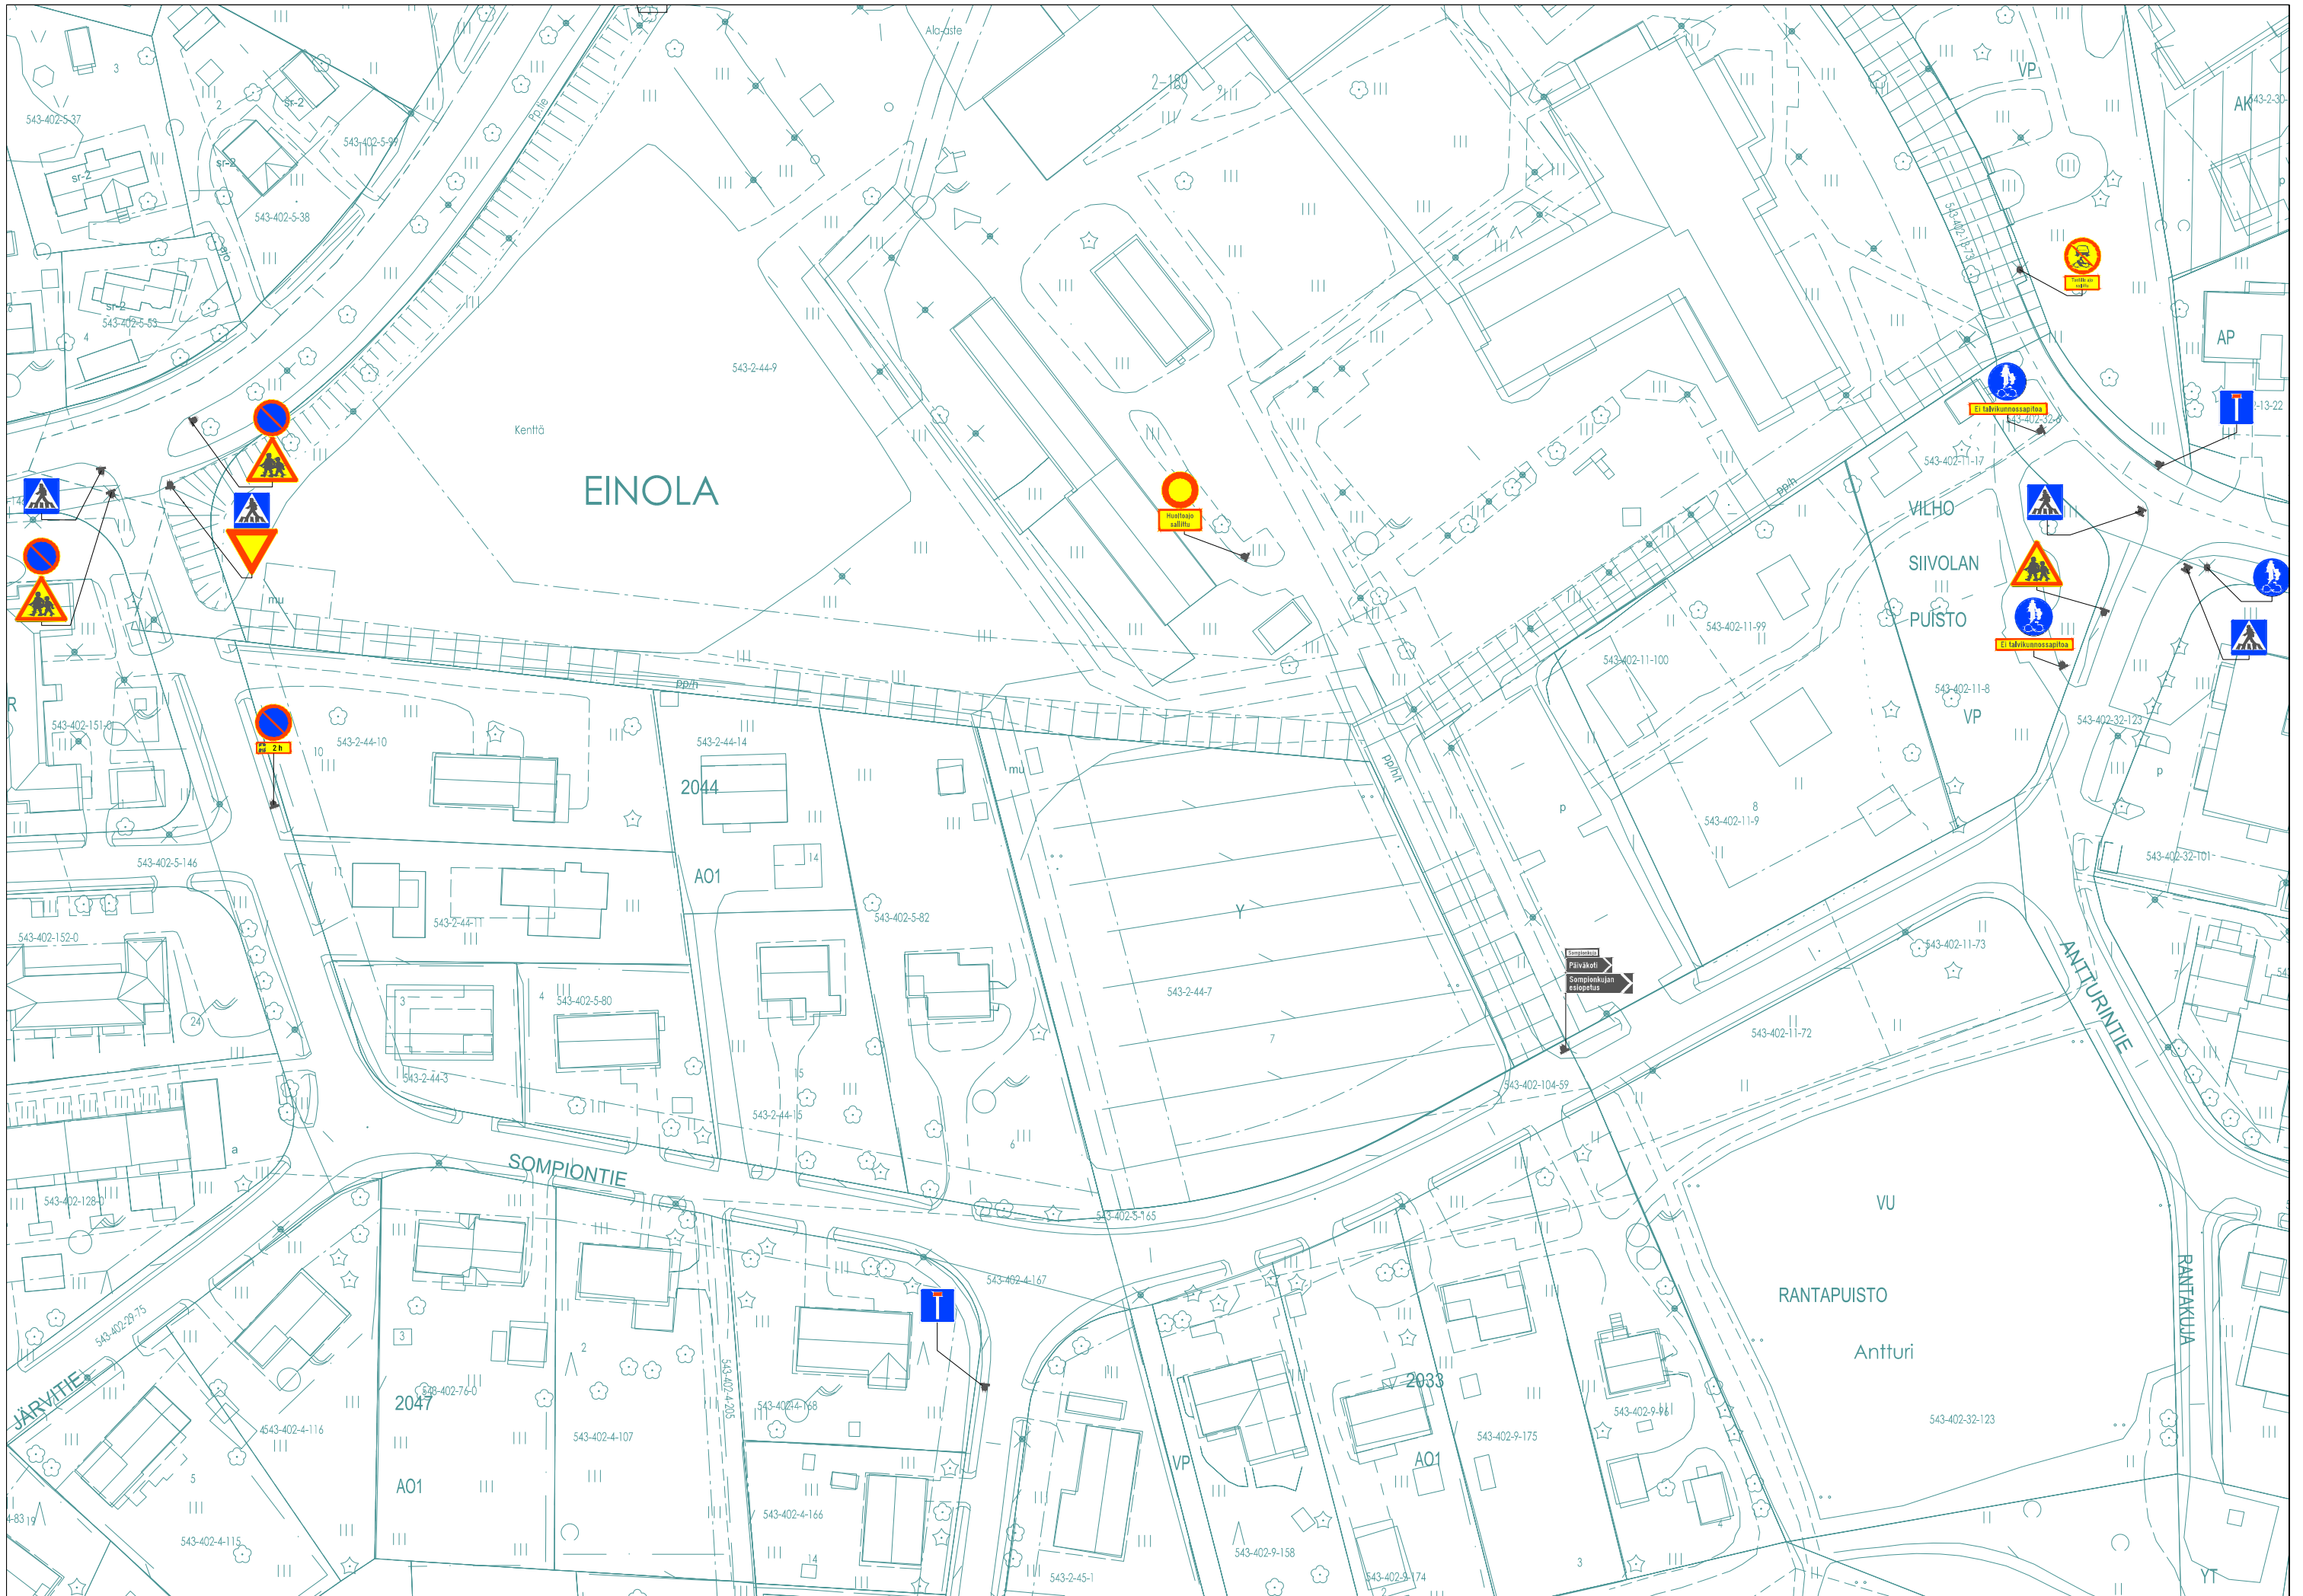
Ala-aste

2-189

VP

AK

543-2-30

3

543-402-5-37

sr-2

sr-2

sr-2

543-402-5-99

543-402-5-38

543-402-5-53

pp/le

543-2-44-9

Kenttä

EINOLA

Huoltoajo sallittu

Ei talvikunnossapitoa

Ei talvikunnossapitoa

AP

543-402-11-17

VILHO

SIIVOLAN

PUISTO

543-402-11-99

543-402-11-100

543-402-11-8

VP

543-402-32-123

543-402-151-0

543-2-44-10

2 h

543-2-44-14

2044

mu

543-402-11-9

543-402-32-101

543-402-5-146

AO1

543-402-5-82

543-2-44-11

Y

543-402-152-0

Sompiokuja

Päiväkoti

Sompionkujan esiopetus

543-402-11-73

ANTTURINTIE

543-402-5-80

543-2-44-7

543-402-11-72

543-2-44-3

543-402-104-59

543-2-44-15

SOMPIONTIE

543-402-5-165

VU

543-402-128-0

543-402-4-167

RANTAPUISTO

Antturi

RANTAKUJA

543-402-29-75

JÄRVITIE

2047

543-402-76-0

543-402-4-205

543-402-4-168

2033

543-402-9-96

543-402-4-116

543-402-4-107

AO1

VP

AO1

543-402-9-175

543-402-32-123

543-402-4-115

543-402-4-166

543-402-9-158

543-2-45-1

543-402-9-174

YT